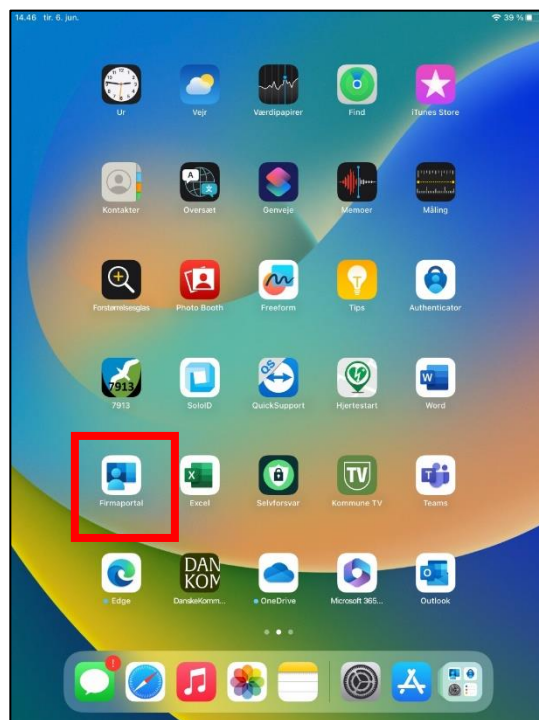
14.46 tir. 6. jun.

39 %

Ur

Vejr

Værdipapirer

Find

iTunes Store

Kontakter

Oversæt

Genveje

Memoer

Måling

Forstørrelsesglas

Photo Booth

Freeform

Tips

Authenticator

7913

7913

SoloID

QuickSupport

Hjertestart

Word

Firmaportal

Excel

Selvforsvar

TV

Kommune TV

Teams

Edge

DAN KOM

DanskeKomm...

OneDrive

Microsoft 365...

Outlook

1